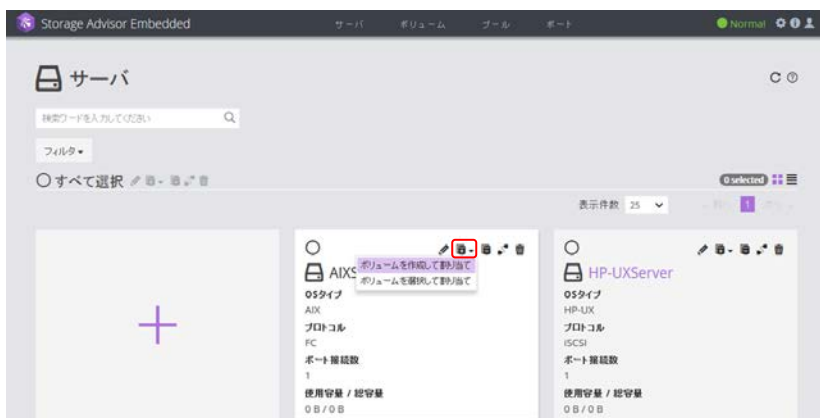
Storage Advisor Embedded

サーバ ボリューム プール ポート

Normal

サーバ

検索ワードを入力してください

フィルタ ▾

すべて選択

0 selected

表示件数 25

1

AIXS

ボリュームを作成して割り当て

ボリュームを選択して割り当て

OSタイプ

AIX

プロトコル

FC

ポート接続数

1

使用容量 / 総容量

0 B / 0 B

HP-UXServer

OSタイプ

HP-UX

プロトコル

iSCSI

ポート接続数

1

使用容量 / 総容量

0 B / 0 B